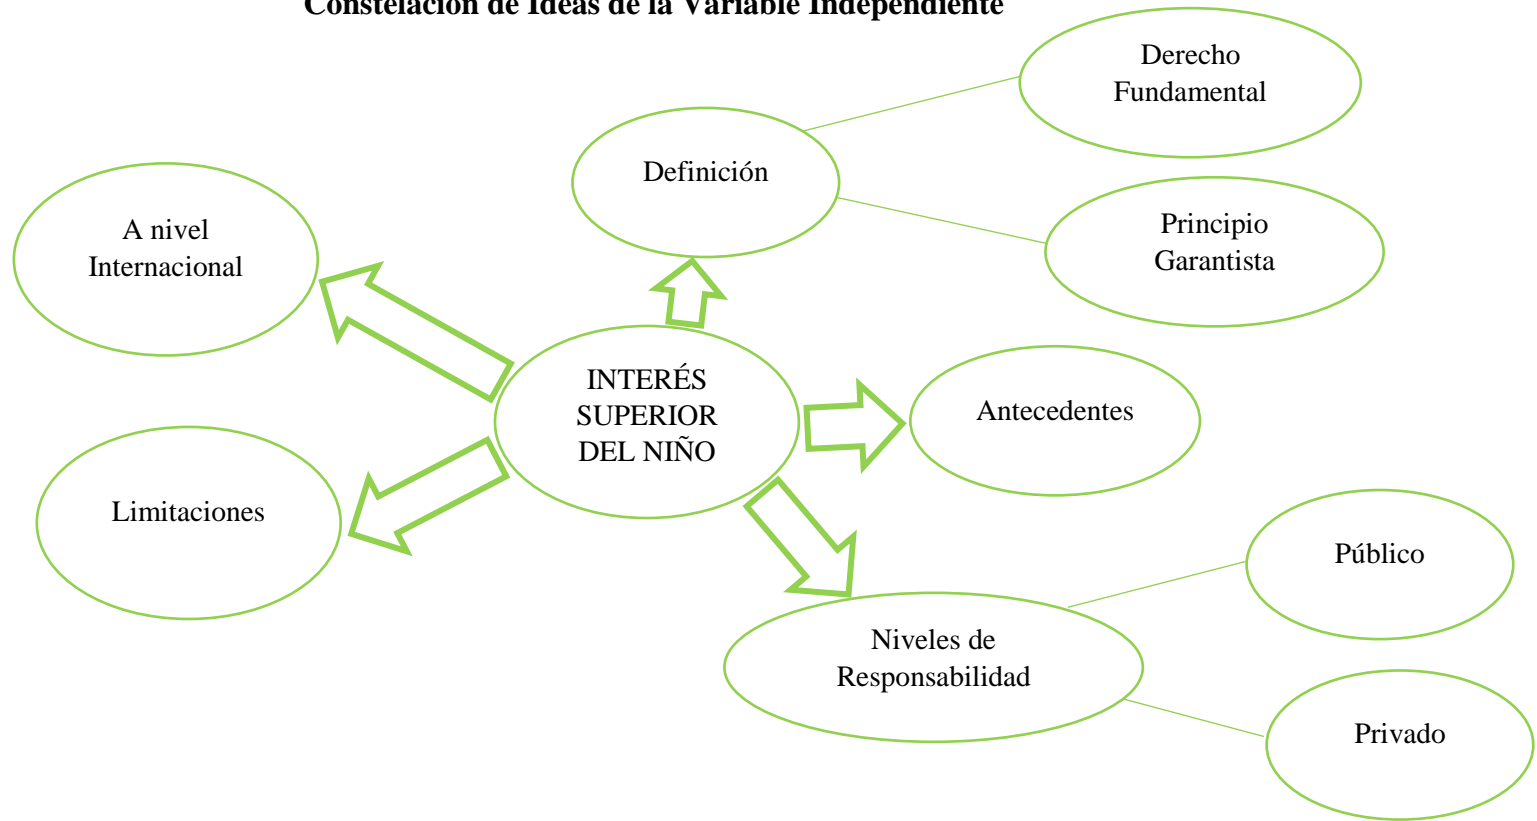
Constelación de Ideas de la Variable Independiente

Derecho Fundamental

Definición

A nivel Internacional

Principio Garantista

INTERÉS SUPERIOR DEL NIÑO

Antecedentes

Limitaciones

Público

Niveles de Responsabilidad

Privado